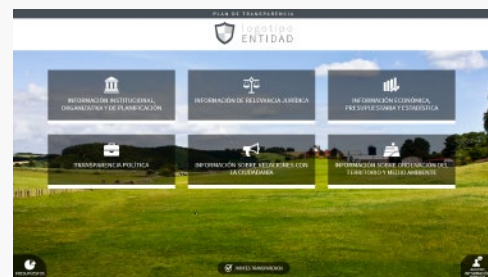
PLAN DE TRANSPARENCIA

logotipo
ENTIDAD

INFORMACIÓN INSTITUCIONAL, ORGANIZATIVA Y DE PLANIFICACIÓN

INFORMACIÓN DE RELEVANCIA JURÍDICA

INFORMACIÓN ECONÓMICA, PRESUPUESTARIA Y ESTADÍSTICA

TRANSPARENCIA POLÍTICA

INFORMACIÓN SOBRE RELACIONES CON LA CIUDADANÍA

INFORMACIÓN SOBRE ORDENACIÓN DEL TERRITORIO Y MEDIO AMBIENTE

NIVEL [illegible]

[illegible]

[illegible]